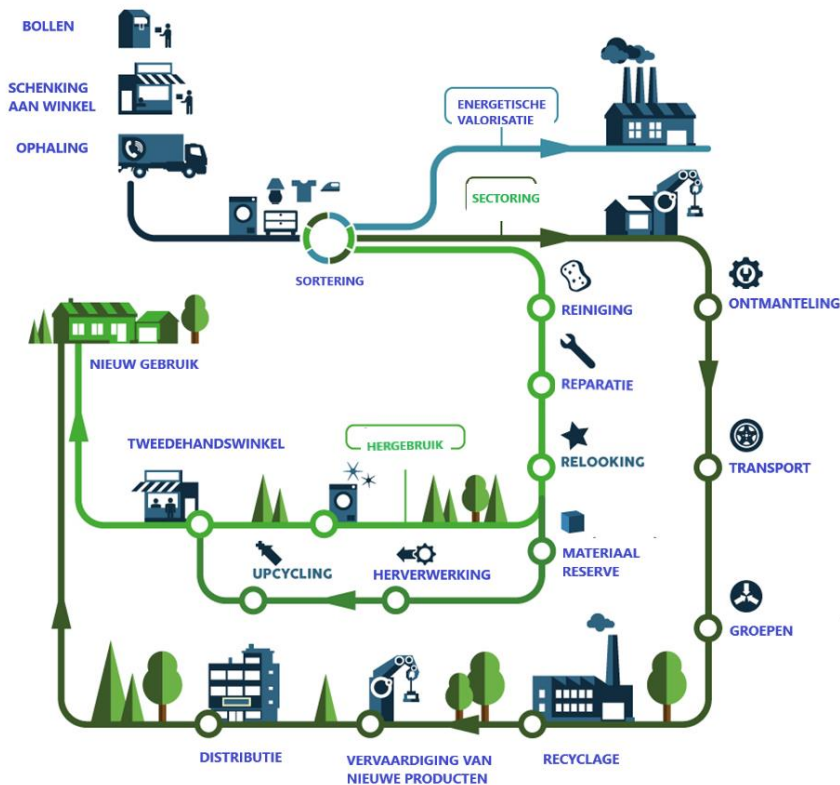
BOLLEN

SCHENKING AAN WINKEL

OPHALING

ENERGETISCHE VALORISATIE

SECTORING

SORTERING

REINIGING

ONTMANTELING

NIEUW GEBRUIK

REPARATIE

TWEEDEHANDSWINKEL

HERGEBRUIK

RELOOKING

TRANSPORT

UPCYCLING

HERVERWERKING

MATERIAAL RESERVE

GROEPEN

DISTRIBUTIE

VERVAARDIGING VAN NIEUWE PRODUCTEN

RECYCLAGE